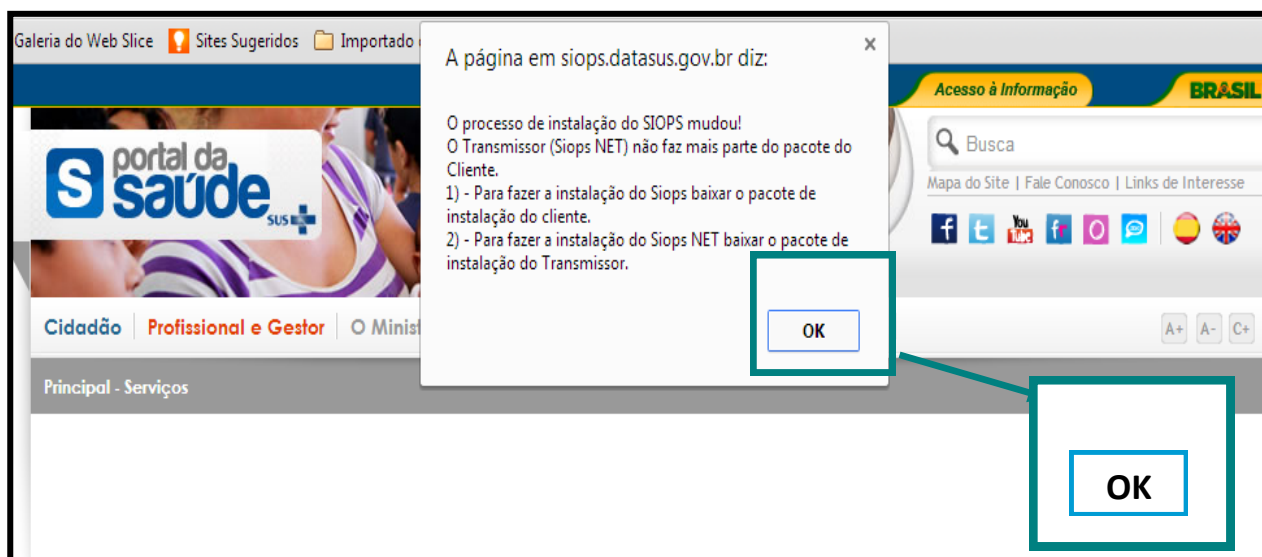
Galeria do Web Slice  Sites Sugeridos  Importado

A página em siops.datasus.gov.br diz:

×

O processo de instalação do SIOPS mudou!
O Transmissor (Siops NET) não faz mais parte do pacote do Cliente.
1) - Para fazer a instalação do Siops baixar o pacote de instalação do cliente.
2) - Para fazer a instalação do Siops NET baixar o pacote de instalação do Transmissor.

OK

Acesso à Informação  BRASIL

portal da saúde SUS

Busca

Mapa do Site | Fale Conosco | Links de Interesse

Cidadão | Profissional e Gestor | O Minist

A+ A- C+

Principal - Serviços

OK